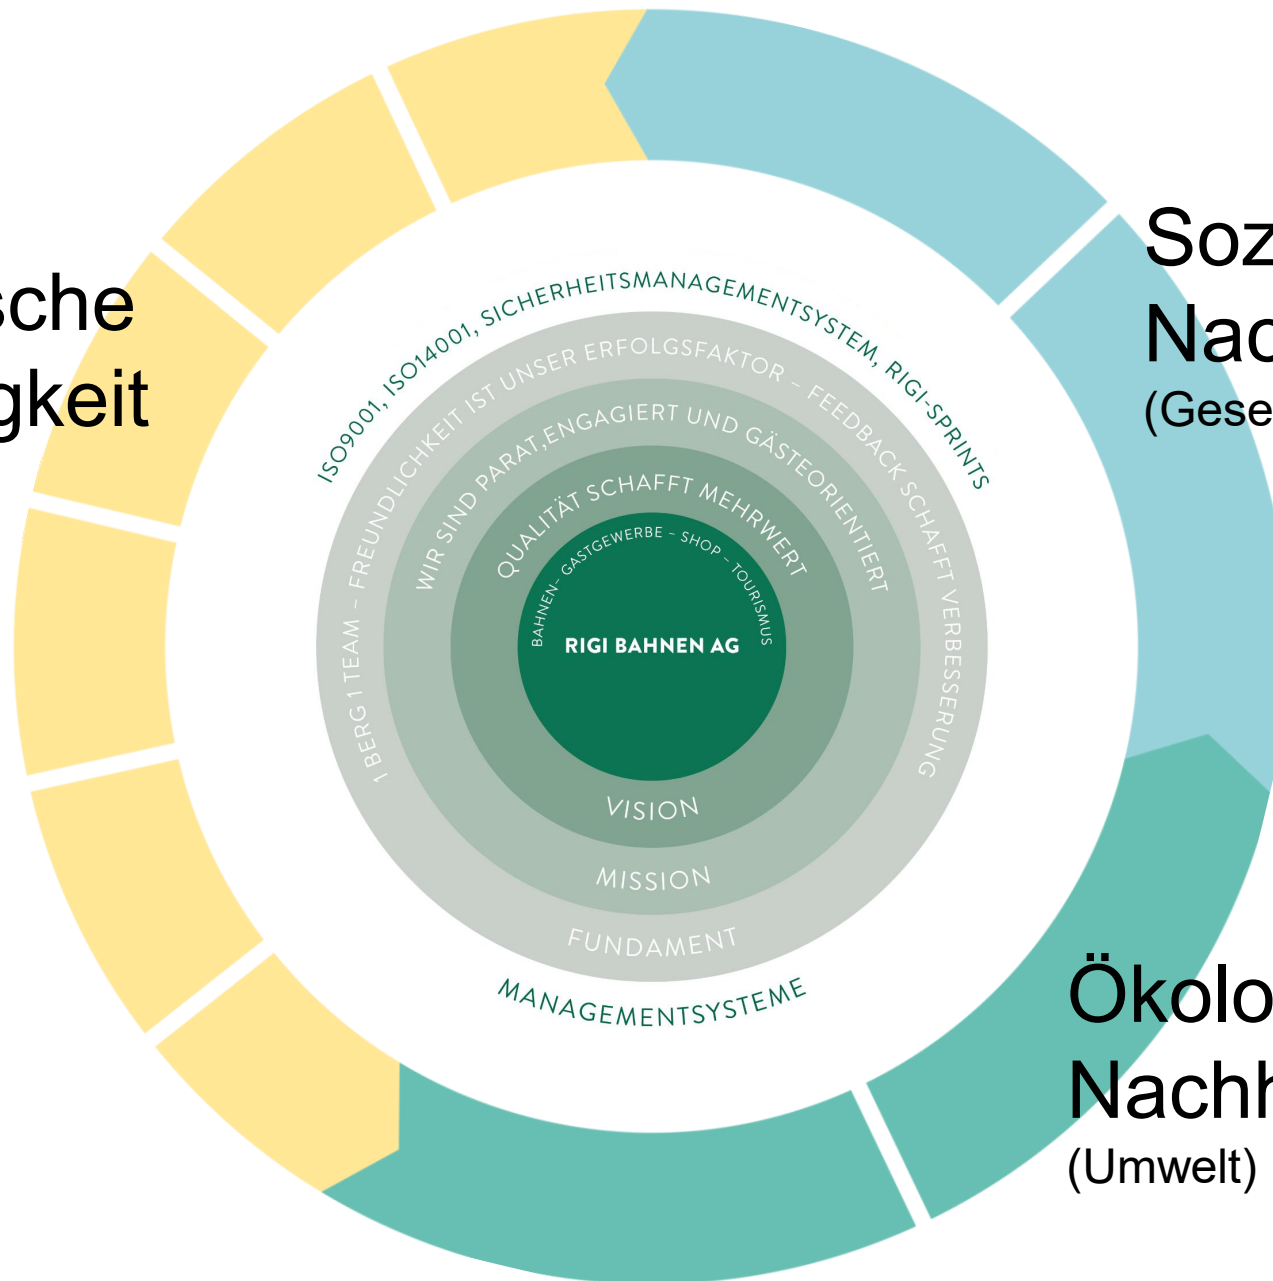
sche
gkeit

Soz
Nac
(Gese

Ökolo
Nachh
(Umwelt)

ISO9001, ISO14001, SICHERHEITSMANAGEMENTSYSTEM, RIGI-SPRINTS

1 BERG 1 TEAM – FREUNDLICHKEIT IST UNSER ERFOLGSFAKTOR – FEEDBACK SCHAFFT VERBESSERUNG

WIR SIND PARAT, ENGAGIERT UND GÄSTEORIENTIERT

QUALITÄT SCHAFFT MEHRWERT

BAHNEN- GASTGEWERBE - SHOP - TOURISMUS

RIGI BAHNEN AG

VISION

MISSION

FUNDAMENT

MANAGEMENTSYSTEME